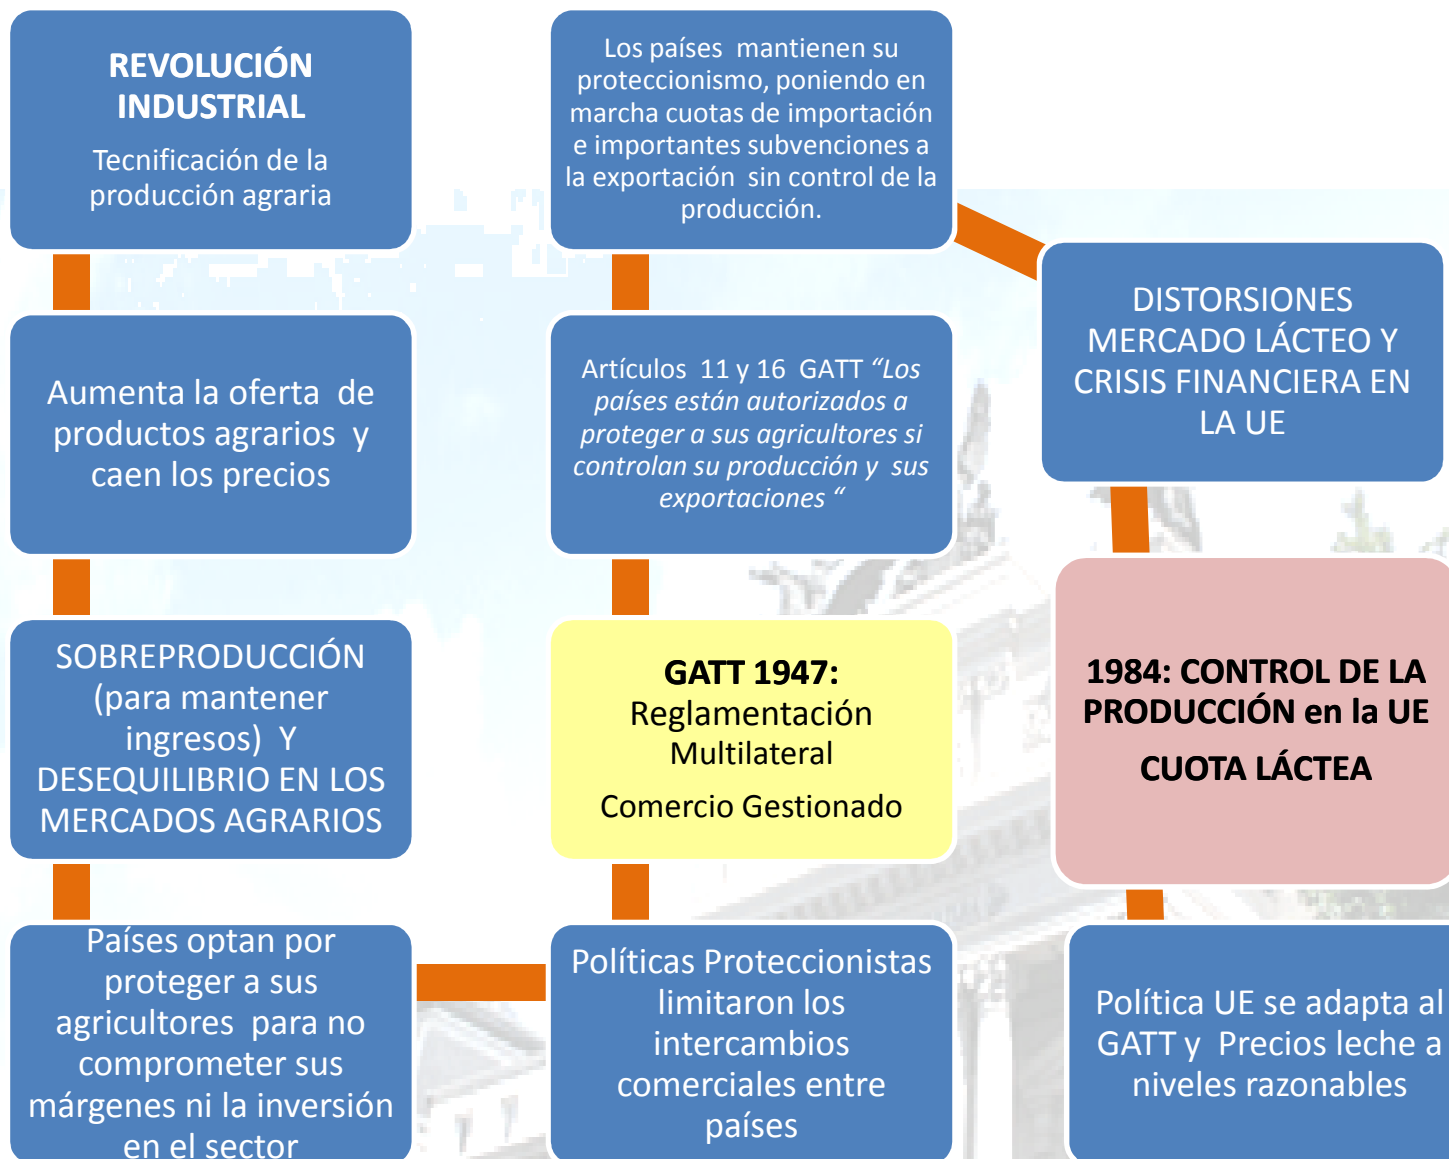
REVOLUCIÓN INDUSTRIAL

Tecnificación de la producción agraria

Aumenta la oferta de productos agrarios y caen los precios

SOBREPRODUCCIÓN (para mantener ingresos) Y DESEQUILIBRIO EN LOS MERCADOS AGRARIOS

Países optan por proteger a sus agricultores para no comprometer sus márgenes ni la inversión en el sector

Los países mantienen su proteccionismo, poniendo en marcha cuotas de importación e importantes subvenciones a la exportación sin control de la producción.

Artículos 11 y 16 GATT *"Los países están autorizados a proteger a sus agricultores si controlan su producción y sus exportaciones "*

GATT 1947:
Reglamentación Multilateral

Comercio Gestionado

Políticas Proteccionistas limitaron los intercambios comerciales entre países

DISTORSIONES MERCADO LÁCTEO Y CRISIS FINANCIERA EN LA UE

1984: CONTROL DE LA PRODUCCIÓN en la UE

CUOTA LÁCTEA

Política UE se adapta al GATT y Precios leche a niveles razonables